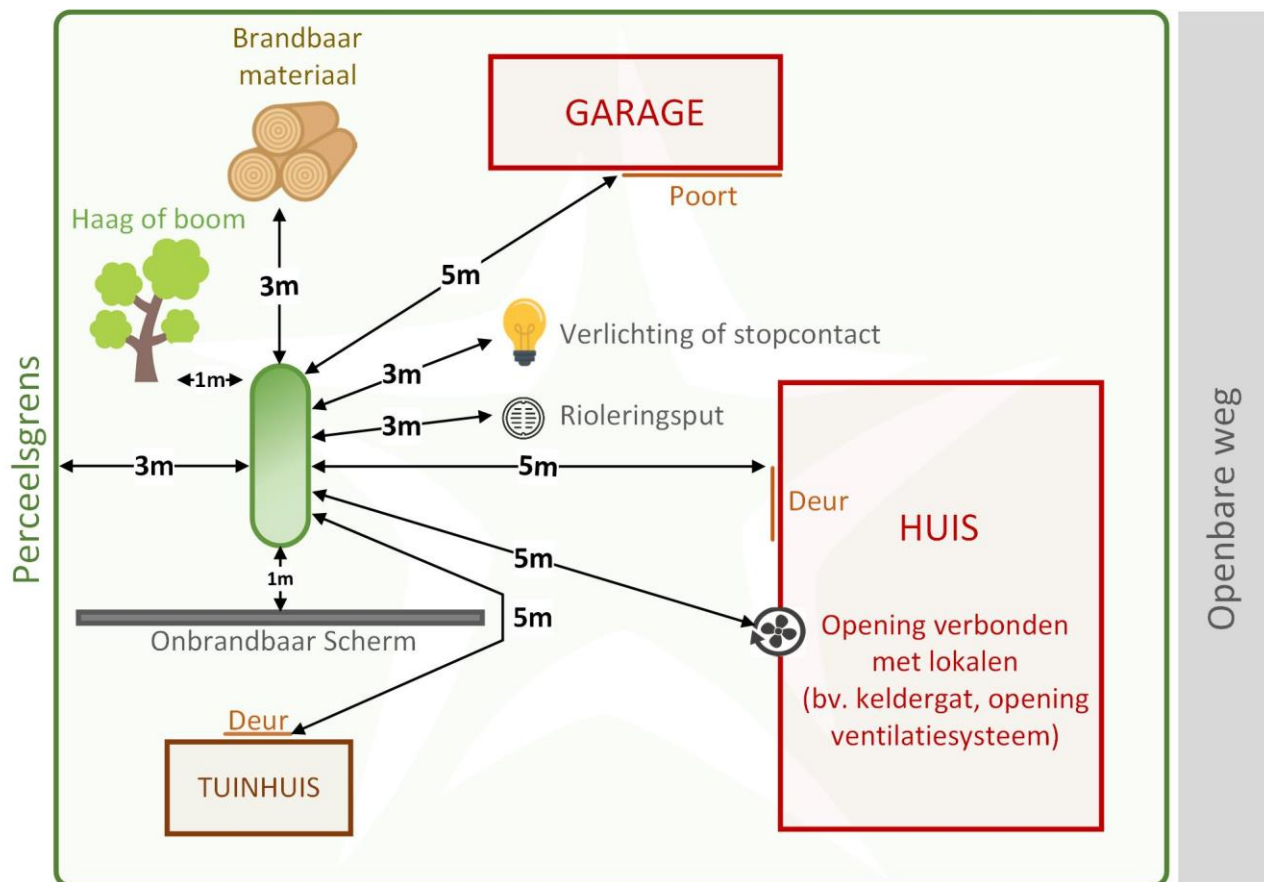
Brandbaar materiaal

GARAGE

Poort

Haag of boom

3m

5m

Verlichting of stopcontact

1m

3m

3m

Rioleringsput

Perceelsgrens

3m

5m

Deur

HUIS

1m

5m

5m

Onbrandbaar Scherm

Opening verbonden met lokalen (bv. keldergat, opening ventilatiesysteem)

Deur

TUINHUIS

Openbare weg